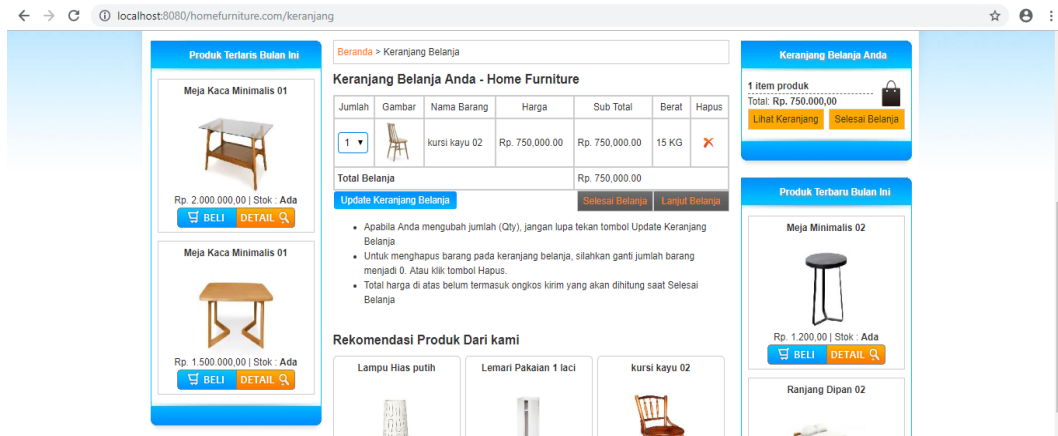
localhost:8080/homefurniture.com/keranjang

Produk Terlaris Bulan Ini

Meja Kaca Minimalis 01

Rp. 2.000.000,00 | Stok : Ada

BELI DETAIL

Meja Kaca Minimalis 01

Rp. 1.500.000,00 | Stok : Ada

BELI DETAIL

Beranda > Keranjang Belanja

Keranjang Belanja Anda - Home Furniture

| Jumlah | Gambar | Nama Barang | Harga | Sub Total | Berat | Hapus |
|---|---|---|---|---|---|---|
| 1 ▾ | | kursi kayu 02 | Rp. 750,000.00 | Rp. 750,000.00 | 15 KG | ✕ |
| Total Belanja | | | | Rp. 750,000.00 | | |

Update Keranjang Belanja | Selesai Belanja | Lanjut Belanja

- Apabila Anda mengubah jumlah (Qty), jangan lupa tekan tombol Update Keranjang Belanja
- Untuk menghapus barang pada keranjang belanja, silahkan ganti jumlah barang menjadi 0. Atau klik tombol Hapus.
- Total harga di atas belum termasuk ongkos kirim yang akan dihitung saat Selesai Belanja

Rekomendasi Produk Dari kami

Lampu Hias putih

Lemari Pakaian 1 laci

kursi kayu 02

Keranjang Belanja Anda

1 item produk
Total: Rp. 750.000,00

Lihat Keranjang | Selesai Belanja

Produk Terbaru Bulan Ini

Meja Minimalis 02

Rp. 1.200,00 | Stok : Ada

BELI DETAIL

Ranjang Dipan 02